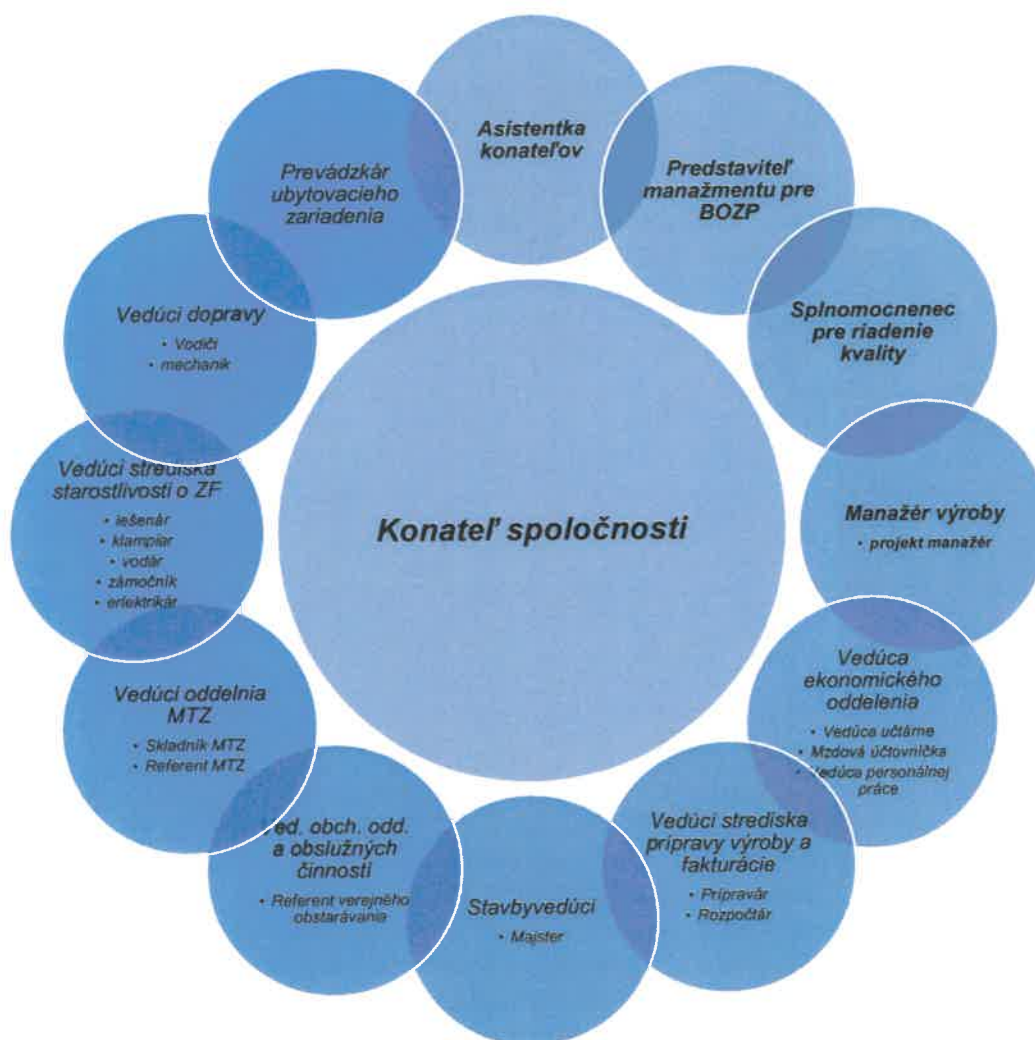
Konateľ spoločnosti

Asistentka konateľov

Predstaviteľ manažmentu pre BOZP

Splnomocnenec pre riadenie kvality

Manažér výroby
• projekt manažér

Vedúca ekonomického oddelenia
• Vedúca účtárne
• Mzdová účtovníčka
• Vedúca personálnej práce

Vedúci strediska prípravy výroby a fakturácie
• Prípravár
• Rozpočtár

Stavbyvedúci
• Majster

Ved. obch. odd. a obslužných činností
• Referent verejného obstarávania

Vedúci oddelnia MTZ
• Skladník MTZ
• Referent MTZ

Vedúci strediska starostlivosti o ZF
• lešenár
• klampiar
• vodár
• zámočník
• elektrikár

Vedúci dopravy
• Vodiči
• mechanik

Prevádzkár ubytovacieho zariadenia